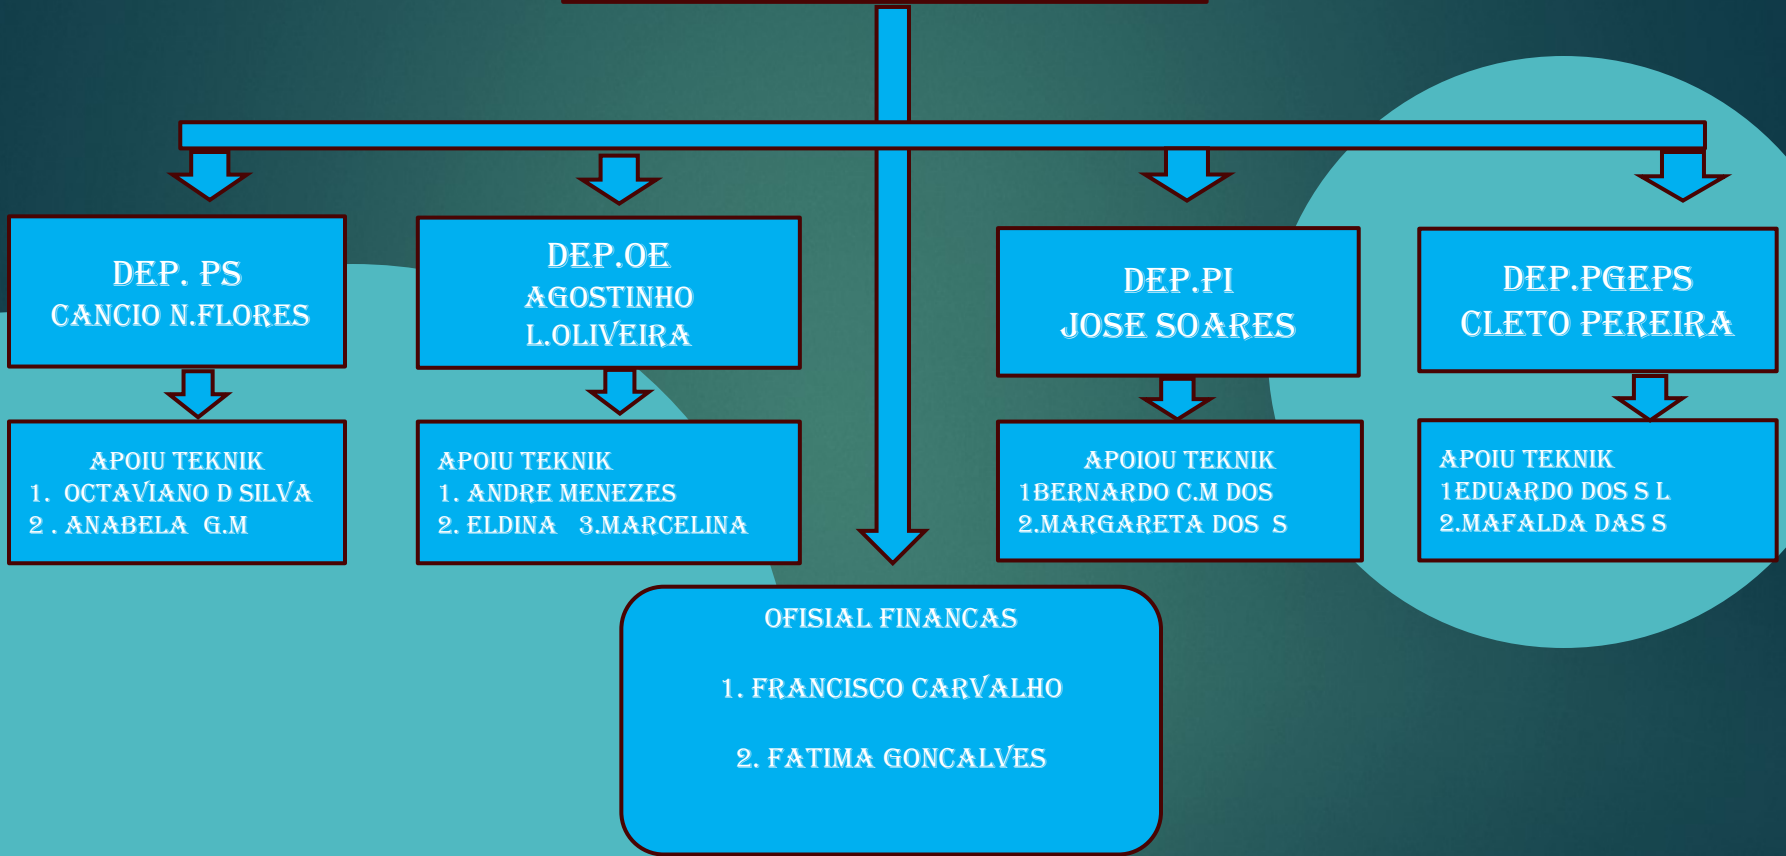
DEP. PS
CANCIO N.FLORES

APOIU TEKNIK
1. OCTAVIANO D SILVA
2 . ANABELA G.M

DEP.OE
AGOSTINHO
L.OLIVEIRA

APOIU TEKNIK
1. ANDRE MENEZES
2. ELDINA 3.MARCELINA

DEP.PI
JOSE SOARES

APOIOU TEKNIK
1BERNARDO C.M DOS
2.MARGARETA DOS S

DEP.PGEPS
CLETO PEREIRA

APOIU TEKNIK
1EDUARDO DOS S L
2.MAFALDA DAS S

OFISIAL FINANCAS

1. FRANCISCO CARVALHO

2. FATIMA GONCALVES